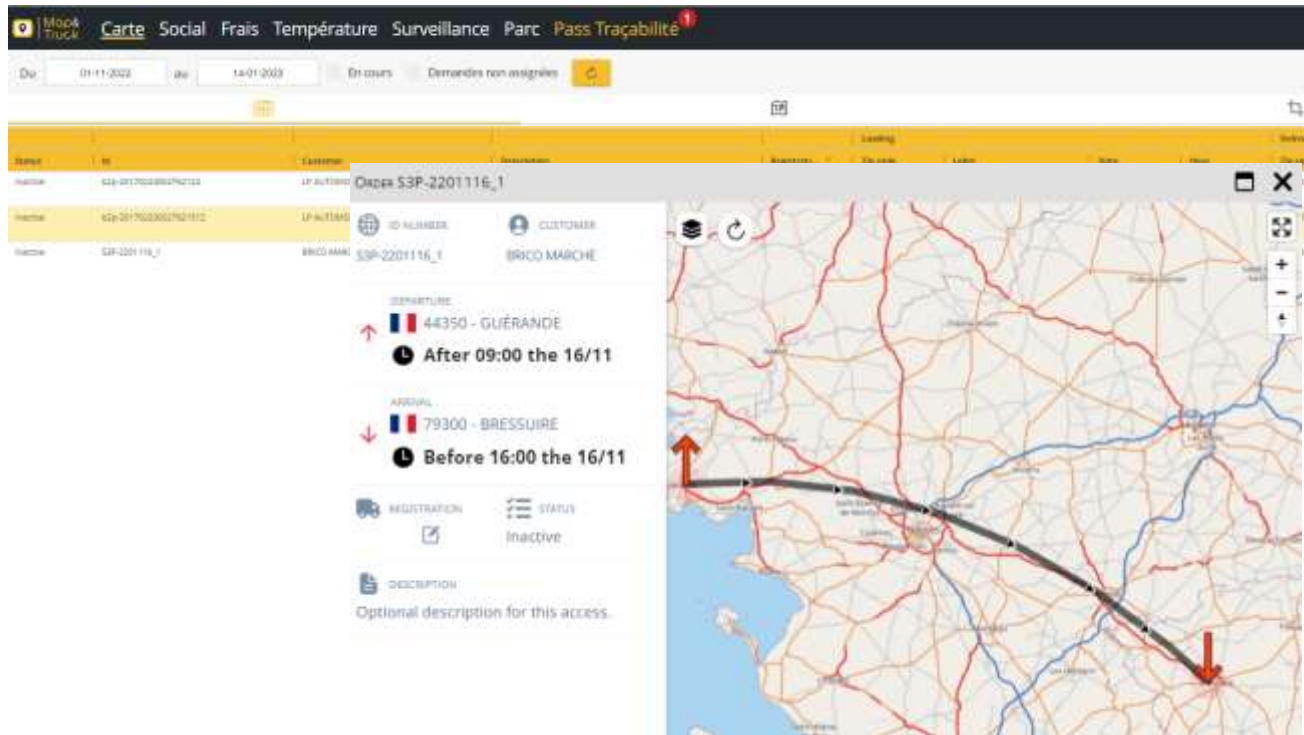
Map& Truck Carte Social Frais Température Surveillance Parc Pass Traçabilité 1

Du 01-11-2022 au 14-01-2023 En cours Demandes non assignées

| Status | Id | Customer | Description | | Loading | | | | |
|---|---|---|---|---|---|---|---|---|---|
| Inactive | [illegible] | LP AUTOMO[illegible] | | | | | | | |
| Inactive | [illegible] | LP AUTOMO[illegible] | | | | | | | |
| Inactive | S3P-2201116_1 | BRICO MARC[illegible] | | | | | | | |

Order S3P-2201116_1

ID NUMBER
S3P-2201116_1

CUSTOMER
BRICO MARCHE

DEPARTURE
44350 - GUÉRANDE
After 09:00 the 16/11

ARRIVAL
79300 - BRESSUIRE
Before 16:00 the 16/11

REGISTRATION

STATUS
Inactive

DESCRIPTION
Optional description for this access.

+
−